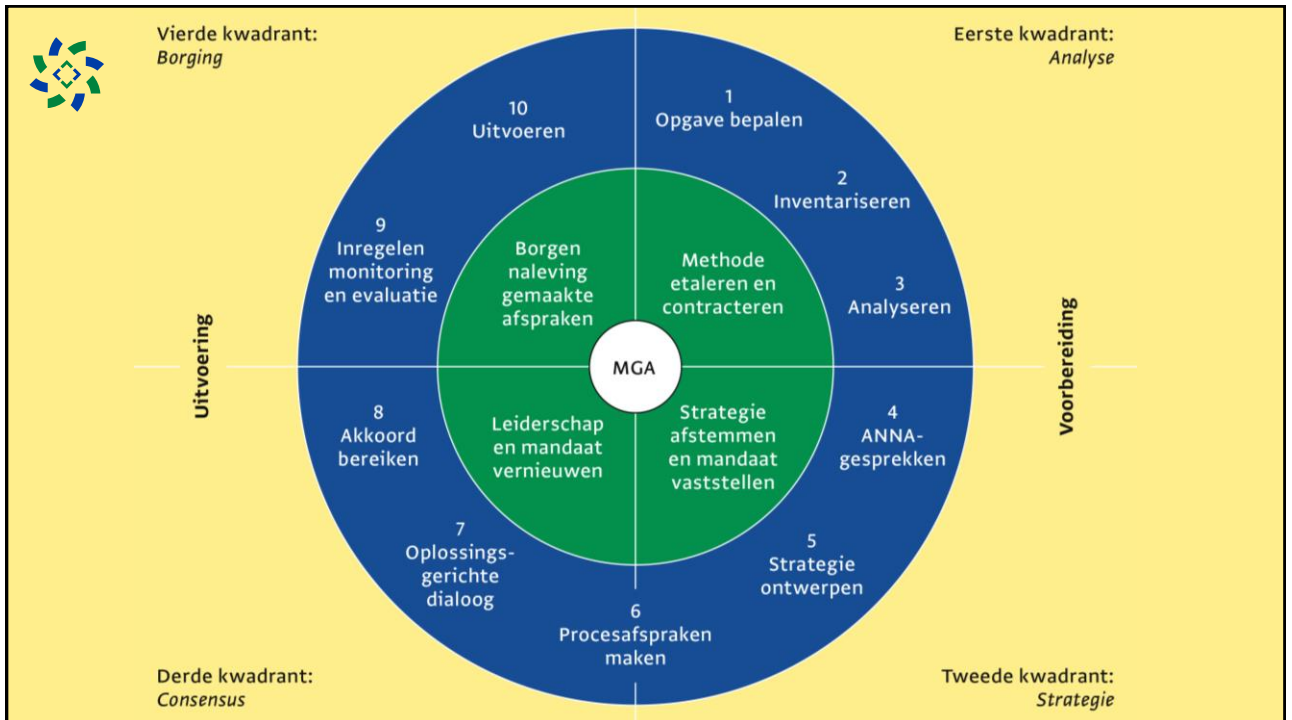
Vierde kwadrant:
*Borging*

Eerste kwadrant:
*Analyse*

10
Uitvoeren

1
Opgave bepalen

2
Inventariseren

9
Inregelen monitoring en evaluatie

Borgen naleving gemaakte afspraken

Methode etaleren en contracteren

3
Analyseren

Uitvoering

MGA

Voorbereiding

8
Akkoord bereiken

Leiderschap en mandaat vernieuwen

Strategie afstemmen en mandaat vaststellen

4
ANNA-gesprekken

7
Oplossingsgerichte dialoog

5
Strategie ontwerpen

6
Procesafspraken maken

Derde kwadrant:
*Consensus*

Tweede kwadrant:
*Strategie*